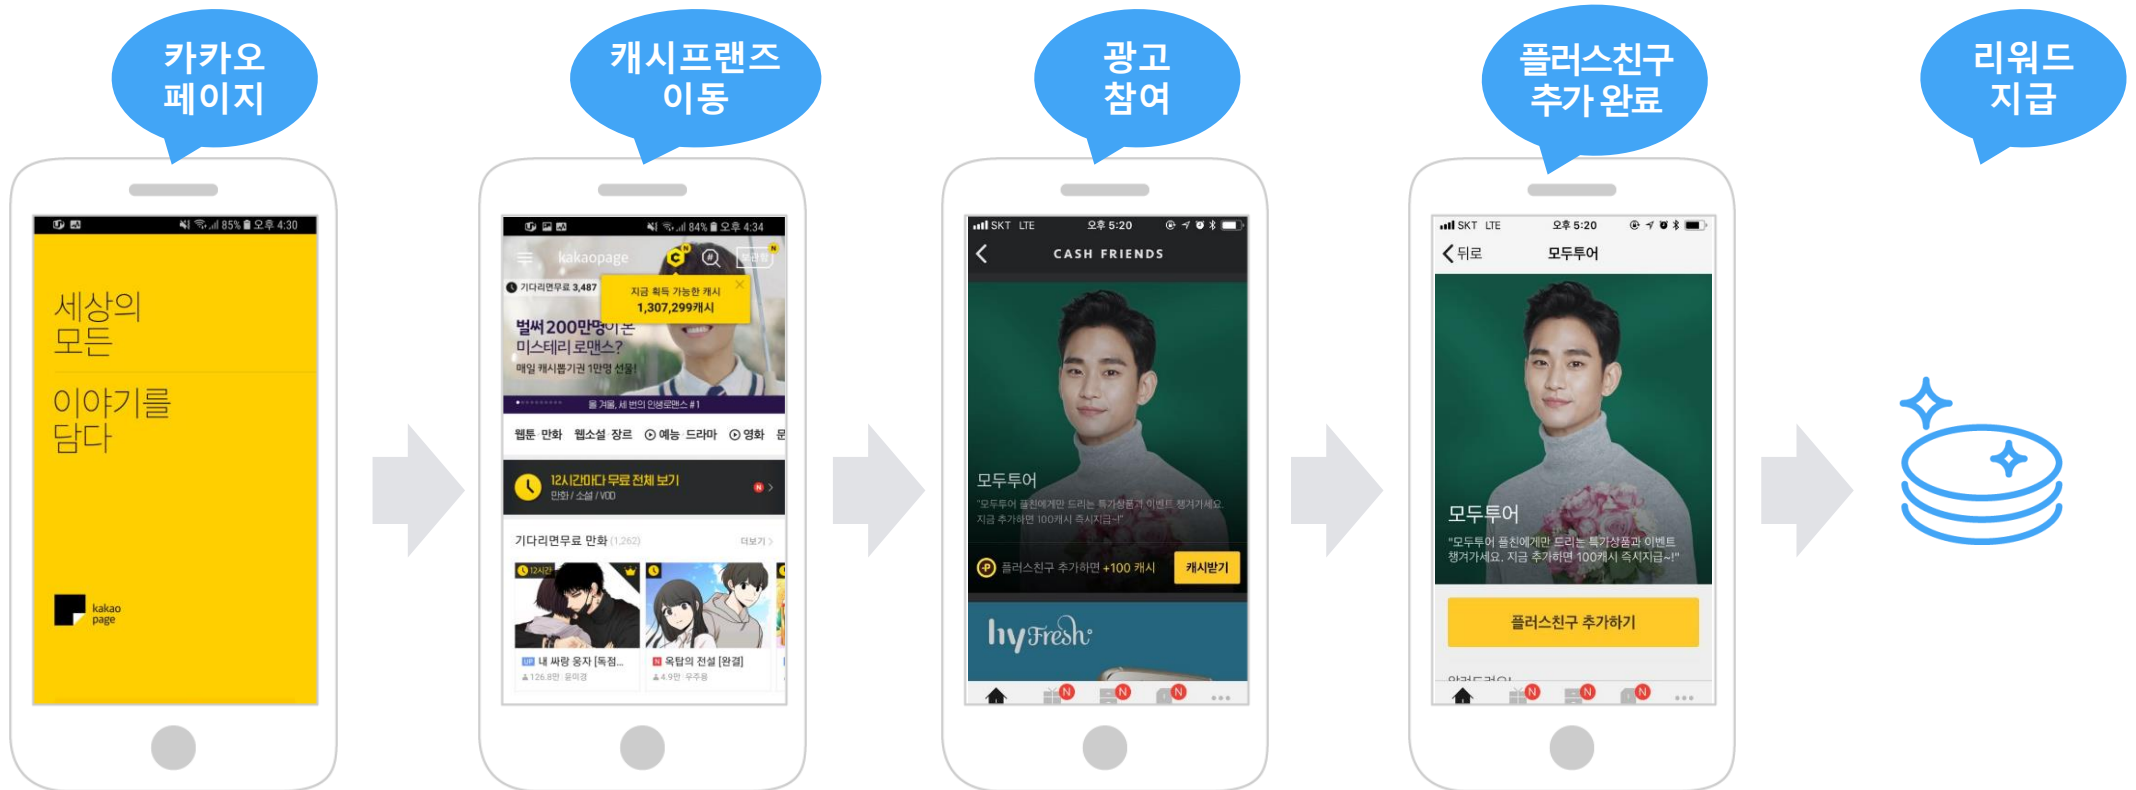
카카오 페이지

캐시프랜즈 이동

광고 참여

플러스친구 추가 완료

리워드 지급

85% 오후 4:30

세상의 모든

이야기를 담다

kakao page

84% 오후 4:34

kakaopage

기다리면무료 3,487

지금 획득 가능한 캐시 1,307,299캐시

벌써 200만명이 본 미스테리 로맨스?

매일 캐시뽑기권 1만명 선물!

올 겨울, 세 번의 인생로맨스 #1

웹툰 만화 웹소설 장르 예능 드라마 영화 문

12시간마다 무료 전체 보기

만화 / 소설 / VOD

기다리면무료 만화 (1,262) 더보기

12시간

내 싸랑 옹자 [독점...

126.8만 · 윤미경

옥탑의 전설 [완결]

4.9만 · 우주용

SKT LTE 오후 5:20

CASH FRIENDS

모두투어

"모두투어 플친에게만 드리는 특가상품과 이벤트 챙겨가세요. 지금 추가하면 100캐시 즉시지급~!"

플러스친구 추가하면 +100 캐시

캐시받기

hy Fresh

SKT LTE 오후 5:20

뒤로

모두투어

모두투어

"모두투어 플친에게만 드리는 특가상품과 이벤트 챙겨가세요. 지금 추가하면 100캐시 즉시지급~!"

플러스친구 추가하기